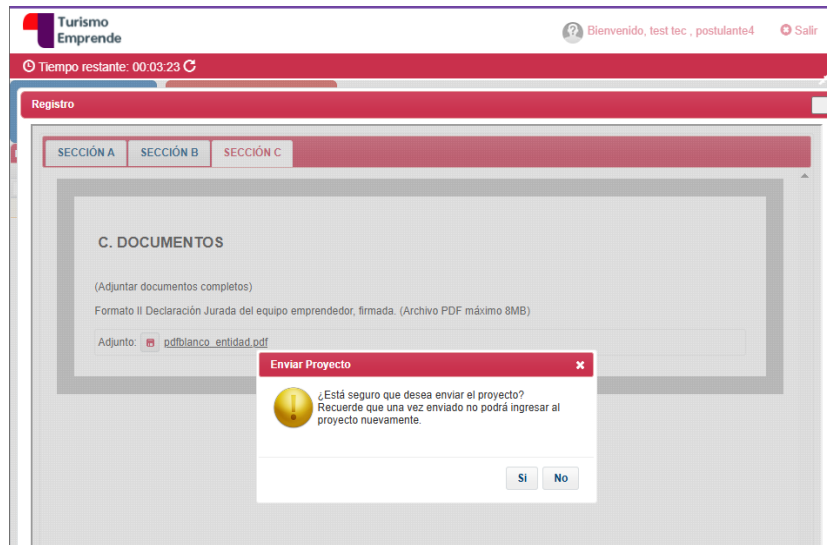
Turismo Emprende

Bienvenido, test tec , postulante4

Salir

Tiempo restante: 00:03:23

Registro

SECCIÓN A

SECCIÓN B

SECCIÓN C

C. DOCUMENTOS

(Adjuntar documentos completos)

Formato II Declaración Jurada del equipo emprendedor, firmada. (Archivo PDF máximo 8MB)

Adjunto: pdfblanco_entidad.pdf

Enviar Proyecto

¿Está seguro que desea enviar el proyecto? Recuerde que una vez enviado no podrá ingresar al proyecto nuevamente.

Si

No